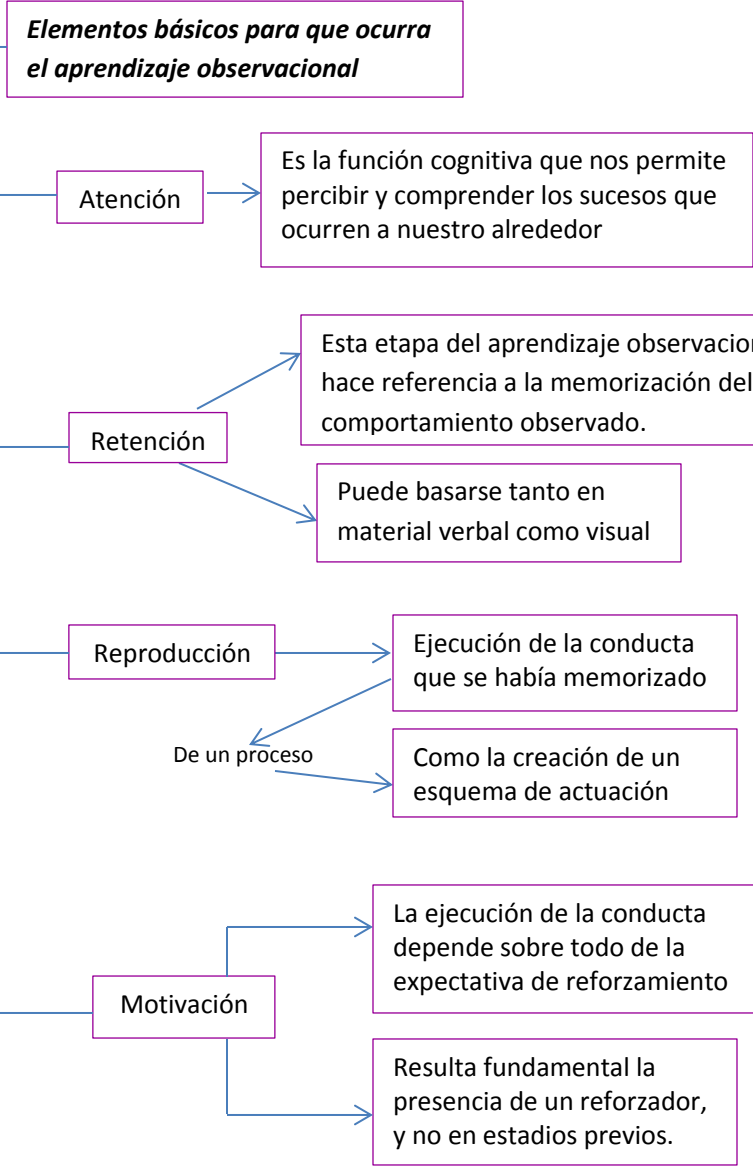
Elementos básicos para que ocurra el aprendizaje observacional

Atención

Es la función cognitiva que nos permite percibir y comprender los sucesos que ocurren a nuestro alrededor

Retención

Esta etapa del aprendizaje observacion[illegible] hace referencia a la memorización del comportamiento observado.

Puede basarse tanto en material verbal como visual

Reproducción

Ejecución de la conducta que se había memorizado

De un proceso

Como la creación de un esquema de actuación

Motivación

La ejecución de la conducta depende sobre todo de la expectativa de reforzamiento

Resulta fundamental la presencia de un reforzador, y no en estadios previos.